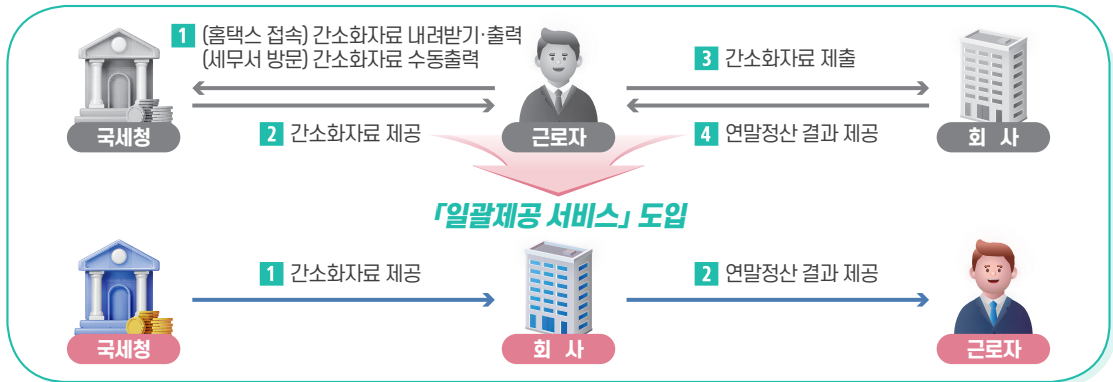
1 (홈택스 접속) 간소화자료 내려받기·출력
(세무서 방문) 간소화자료 수동출력

3 간소화자료 제출

국세청

2 간소화자료 제공

근로자

4 연말정산 결과 제공

회 사

「일괄제공 서비스」 도입

1 간소화자료 제공

2 연말정산 결과 제공

국세청

회 사

근로자